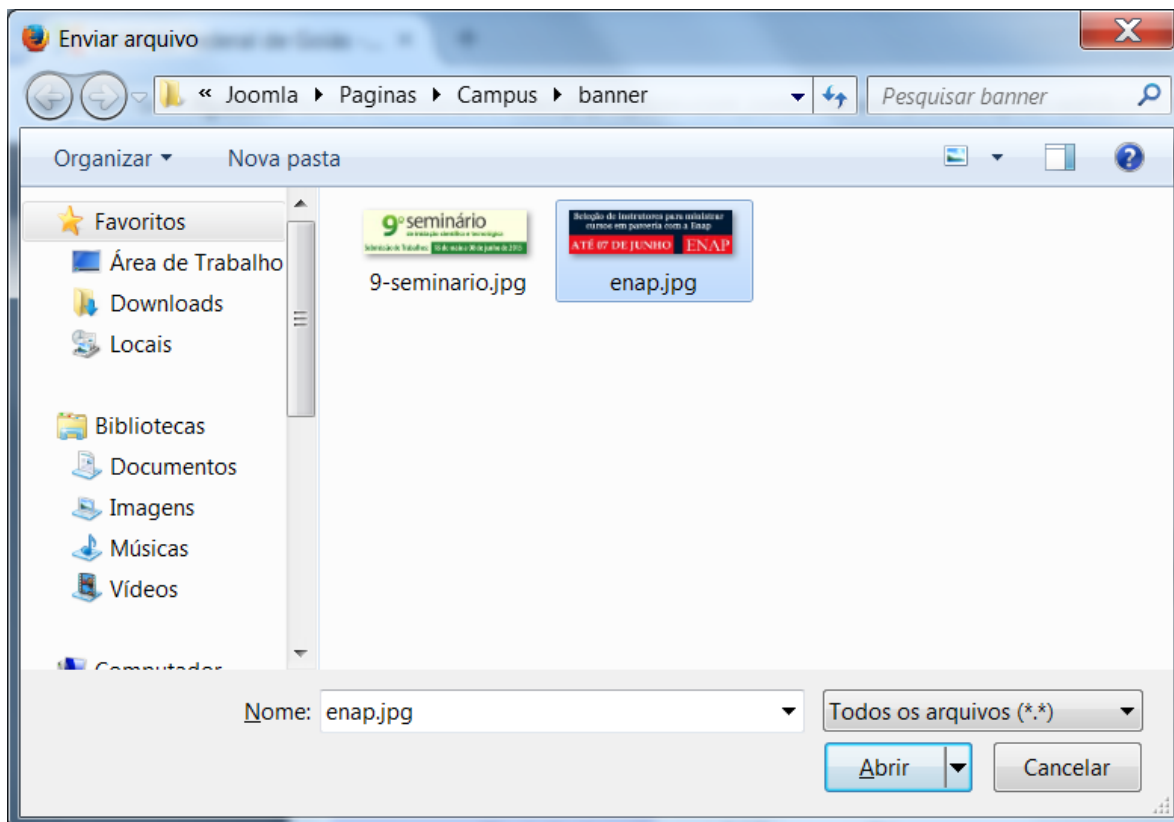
Enviar arquivo

« Joomla ▸ Paginas ▸ Campus ▸ banner

Pesquisar banner

Organizar ▾ Nova pasta

Favoritos
Área de Trabalho
Downloads
Locais

Bibliotecas
Documentos
Imagens
Músicas
Vídeos

Computador

9º seminário
de iniciação científica e tecnológica
Submissão de Trabalhos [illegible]
9-seminario.jpg

Seleção de Instrutores para ministrar cursos em parceria com a Enap
ATÉ 07 DE JUNHO ENAP
enap.jpg

Nome: enap.jpg
Todos os arquivos (*.*)
Abrir
Cancelar